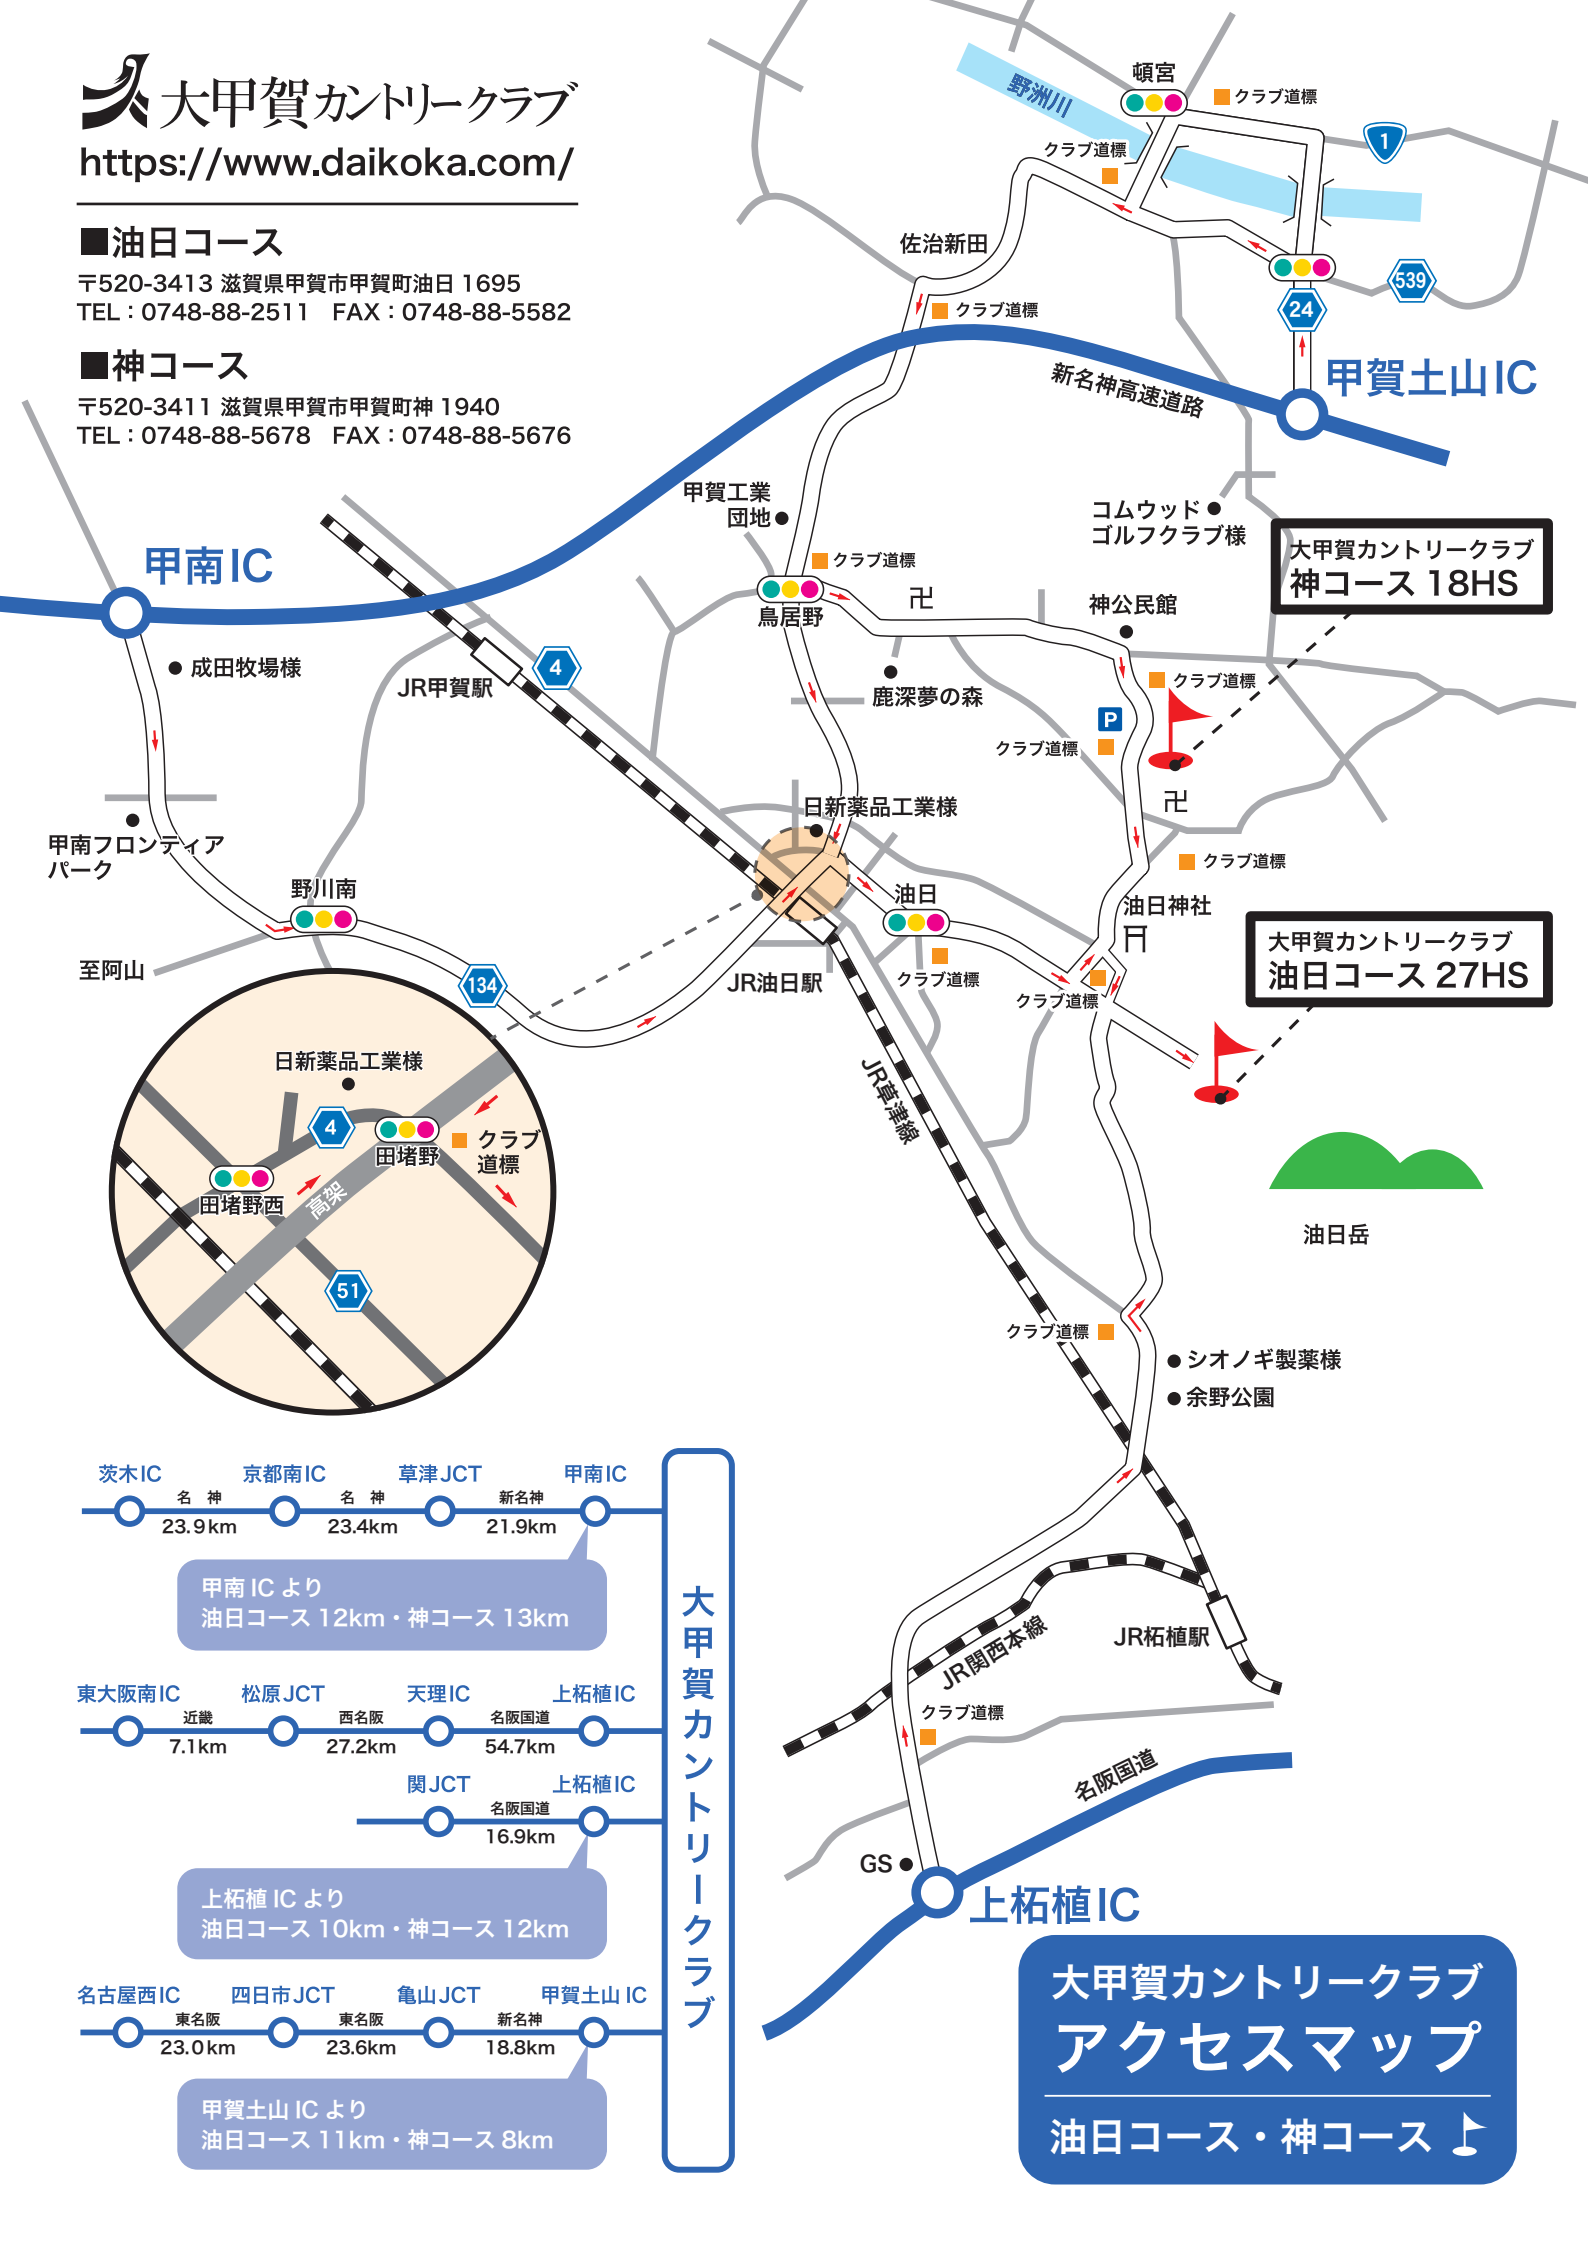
大甲賀カントリークラブ
https://www.daikoka.com/

■油日コース
〒520-3413 滋賀県甲賀市甲賀町油日 1695
TEL：0748-88-2511　FAX：0748-88-5582

■神コース
〒520-3411 滋賀県甲賀市甲賀町神 1940
TEL：0748-88-5678　FAX：0748-88-5676

頓宮
野洲川
クラブ道標
1
クラブ道標
佐治新田
539
24
クラブ道標
甲賀土山IC
新名神高速道路
甲賀工業団地
コムウッドゴルフクラブ様
大甲賀カントリークラブ
神コース 18HS
甲南IC
クラブ道標
鳥居野
卍
神公民館
成田牧場様
4
JR甲賀駅
鹿深夢の森
クラブ道標
P
クラブ道標
卍
甲南フロンティアパーク
日新薬品工業様
クラブ道標
野川南
油日
油日神社
至阿山
134
JR油日駅
クラブ道標
クラブ道標
大甲賀カントリークラブ
油日コース 27HS
日新薬品工業様
4
田堵野
クラブ道標
田堵野西
高架
51
JR草津線
油日岳
クラブ道標
シオノギ製薬様
余野公園

茨木IC　名神　23.9km　京都南IC　名神　23.4km　草津JCT　新名神　21.9km　甲南IC
甲南 IC より
油日コース 12km・神コース 13km

東大阪南IC　近畿　7.1km　松原JCT　西名阪　27.2km　天理IC　名阪国道　54.7km　上柘植IC
関JCT　名阪国道　16.9km　上柘植IC
上柘植 IC より
油日コース 10km・神コース 12km

名古屋西IC　東名阪　23.0km　四日市JCT　東名阪　23.6km　亀山JCT　新名神　18.8km　甲賀土山 IC
甲賀土山 IC より
油日コース 11km・神コース 8km

大甲賀カントリークラブ

JR関西本線
JR柘植駅
クラブ道標
名阪国道
GS
上柘植IC

大甲賀カントリークラブ
アクセスマップ
油日コース・神コース